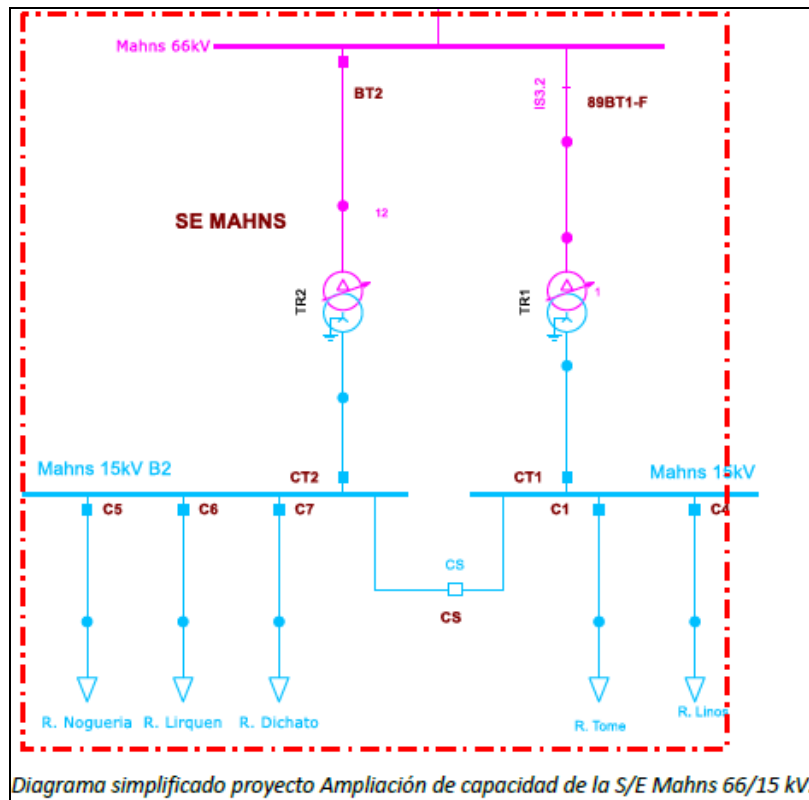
Mahns 66kV

BT2

IS3.2

89BT1-F

SE MAHNS

12

TR2

TR1

1

Mahns 15kV B2

CT2

CT1

Mahns 15kV

C5

C6

C7

C1

C4

CS

CS

R. Nogueria

R. Lirquen

R. Dichato

R. Tome

R. Linos

Diagrama simplificado proyecto Ampliación de capacidad de la S/E Mahns 66/15 kV